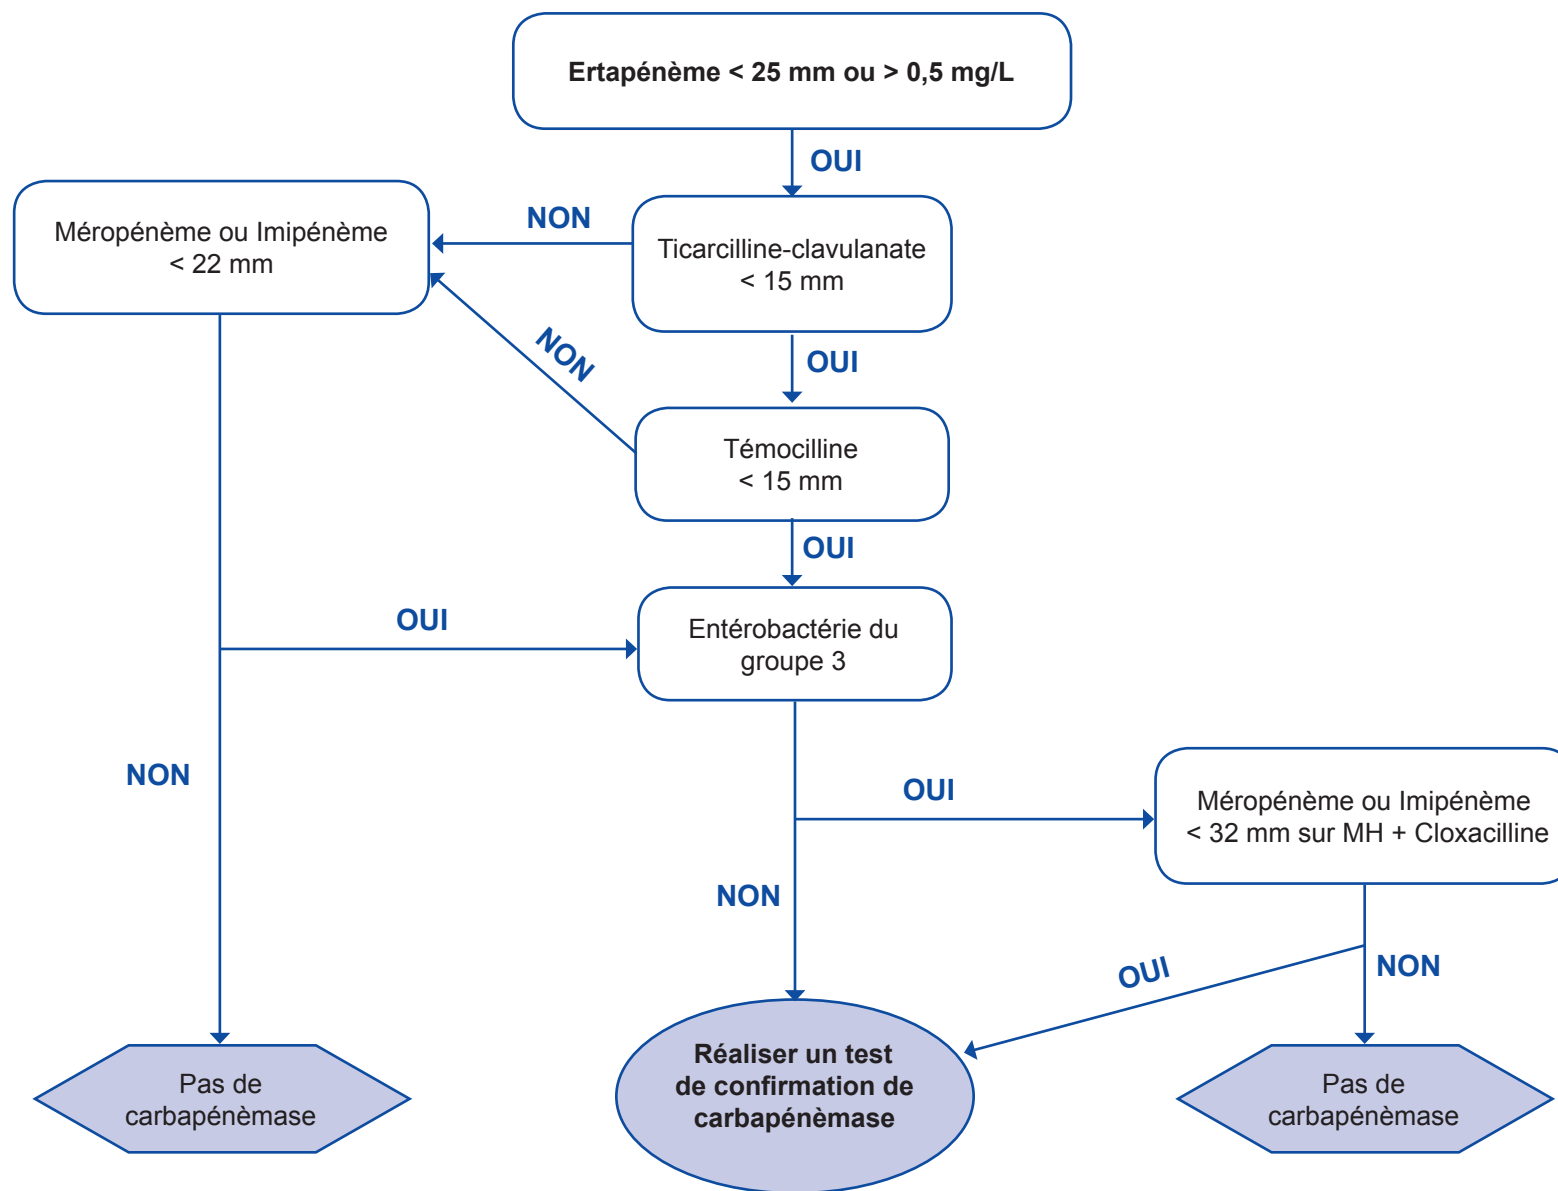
Ertapénème < 25 mm ou > 0,5 mg/L

OUI

NON

Méropénème ou Imipénème < 22 mm

Ticarcilline-clavulanate < 15 mm

NON

OUI

Témocilline < 15 mm

OUI

OUI

Entérobactérie du groupe 3

NON

OUI

Méropénème ou Imipénème < 32 mm sur MH + Cloxacilline

NON

OUI

NON

Pas de carbapénèmase

Réaliser un test de confirmation de carbapénèmase

Pas de carbapénèmase